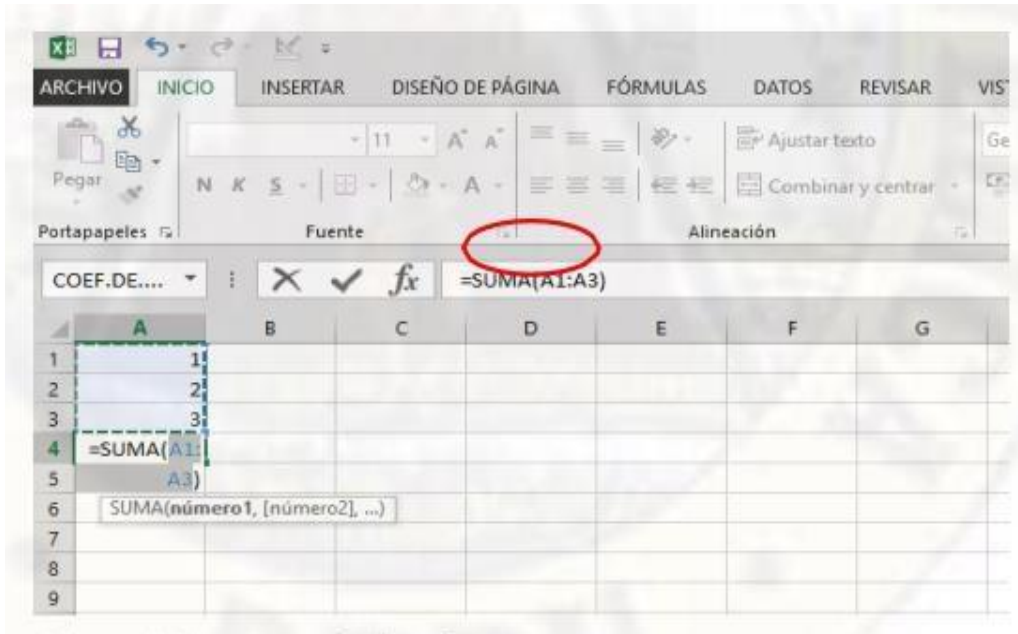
ARCHIVO INICIO INSERTAR DISEÑO DE PÁGINA FÓRMULAS DATOS REVISAR VIS

Pegar N K S 11 A A Ajustar texto Combinar y centrar Ge

Portapapeles Fuente Alineación

COEF.DE.... $f_x$ =SUMA(A1:A3)

| | A | B | C | D | E | F | G |
|---|---|---|---|---|---|---|---|
| 1 | 1 | | | | | | |
| 2 | 2 | | | | | | |
| 3 | 3 | | | | | | |
| 4 | =SUMA(A1: | | | | | | |
| 5 | A3) | | | | | | |
| 6 | SUMA(número1, [número2], ...) | | | | | | |
| 7 | | | | | | | |
| 8 | | | | | | | |
| 9 | | | | | | | |